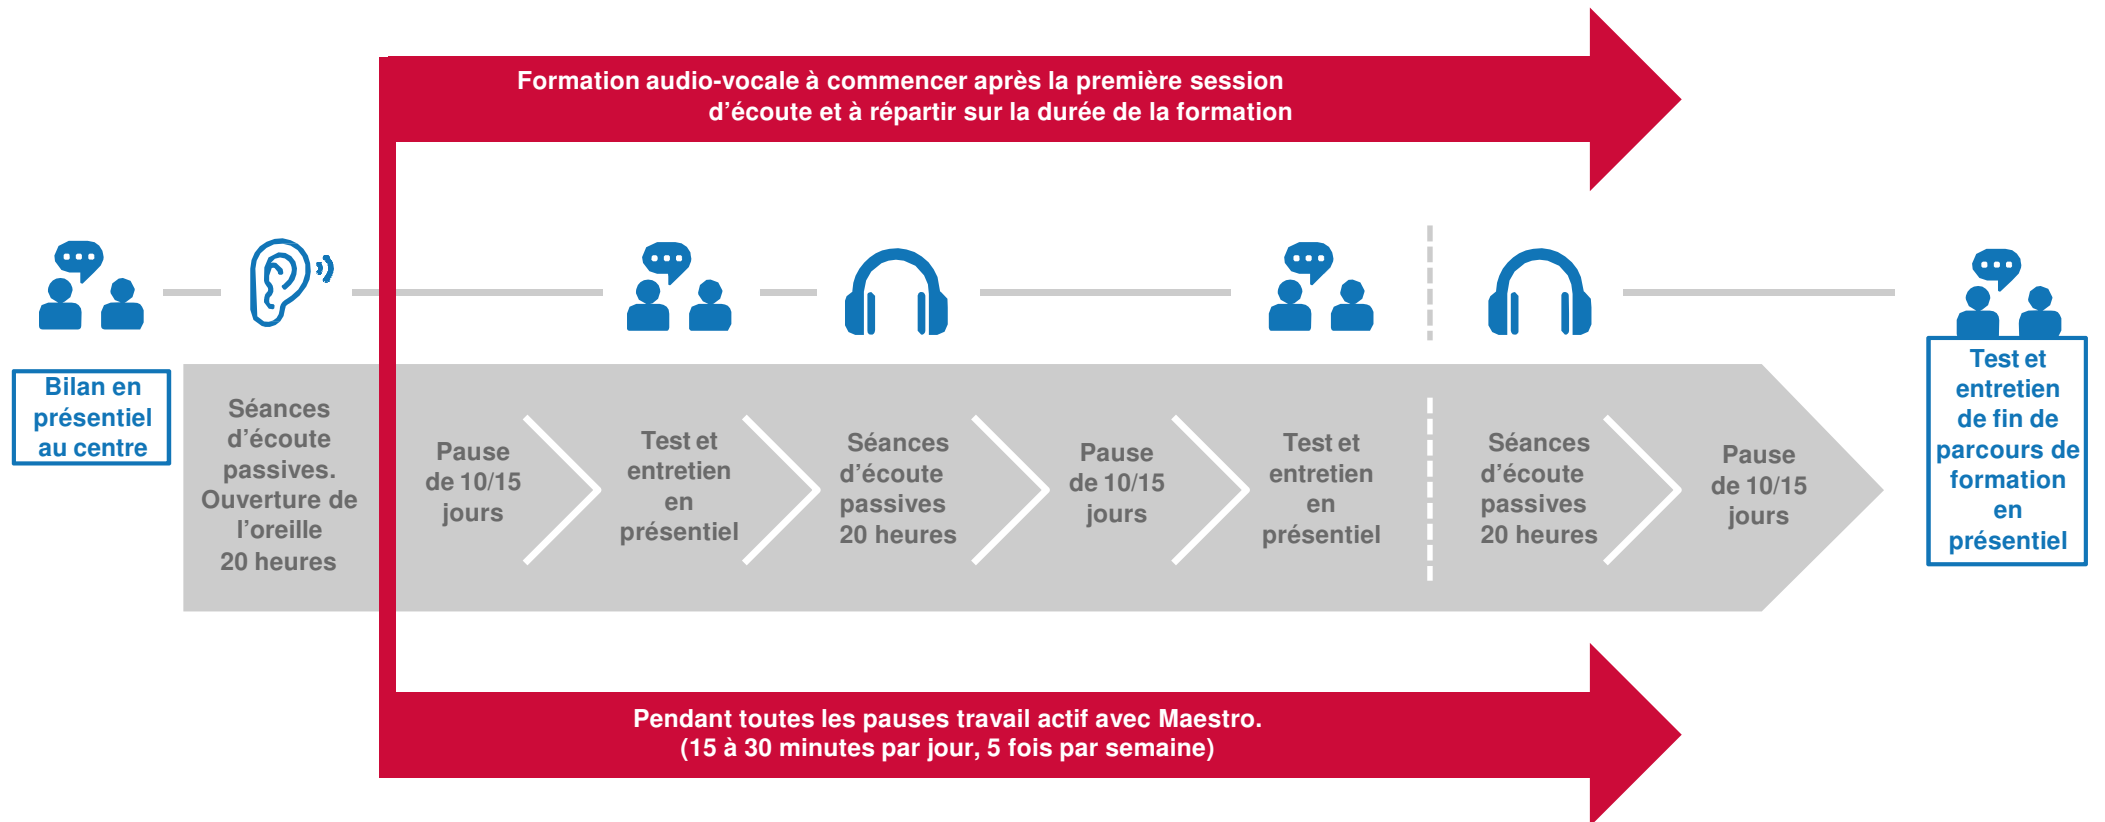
Formation audio-vocale à commencer après la première session d'écoute et à répartir sur la durée de la formation

Bilan en présentiel au centre

Séances d'écoute passives. Ouverture de l'oreille 20 heures

Pause de 10/15 jours

Test et entretien en présentiel

Séances d'écoute passives 20 heures

Pause de 10/15 jours

Test et entretien en présentiel

Séances d'écoute passives 20 heures

Pause de 10/15 jours

Test et entretien de fin de parcours de formation en présentiel

Pendant toutes les pauses travail actif avec Maestro. (15 à 30 minutes par jour, 5 fois par semaine)